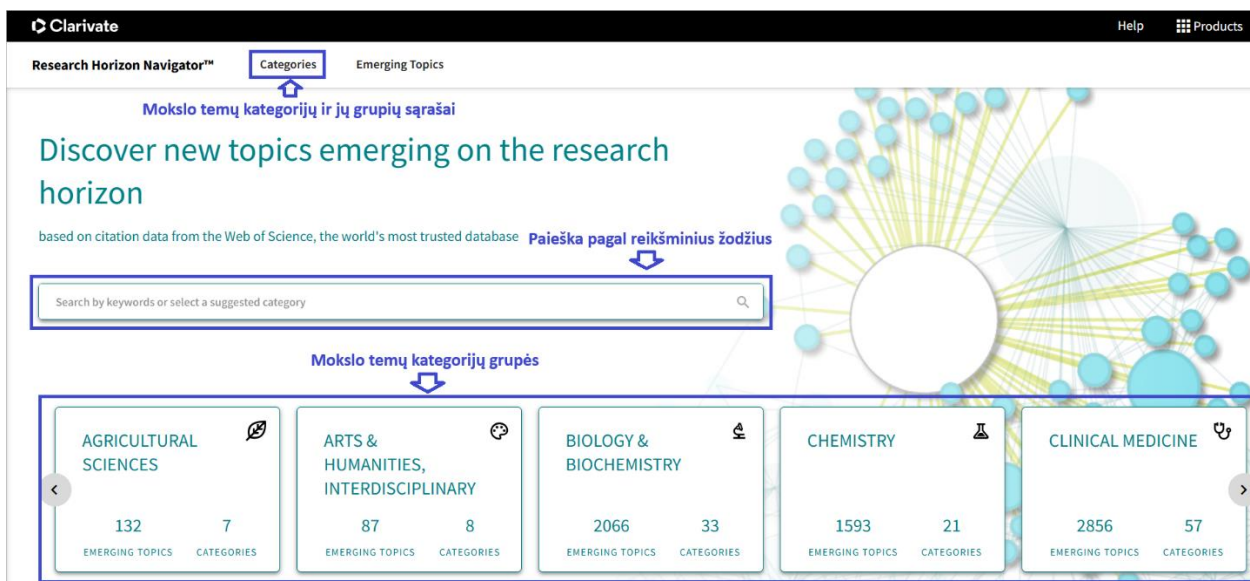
Clarivate

Help Products

Research Horizon Navigator™ Categories Emerging Topics

Mokslo temų kategorijų ir jų grupių sąrašai

Discover new topics emerging on the research horizon

based on citation data from the Web of Science, the world's most trusted database

Paieška pagal reikšminius žodžius

Search by keywords or select a suggested category

Mokslo temų kategorijų grupės

AGRICULTURAL SCIENCES
132 EMERGING TOPICS
7 CATEGORIES

ARTS & HUMANITIES, INTERDISCIPLINARY
87 EMERGING TOPICS
8 CATEGORIES

BIOLOGY & BIOCHEMISTRY
2066 EMERGING TOPICS
33 CATEGORIES

CHEMISTRY
1593 EMERGING TOPICS
21 CATEGORIES

CLINICAL MEDICINE
2856 EMERGING TOPICS
57 CATEGORIES